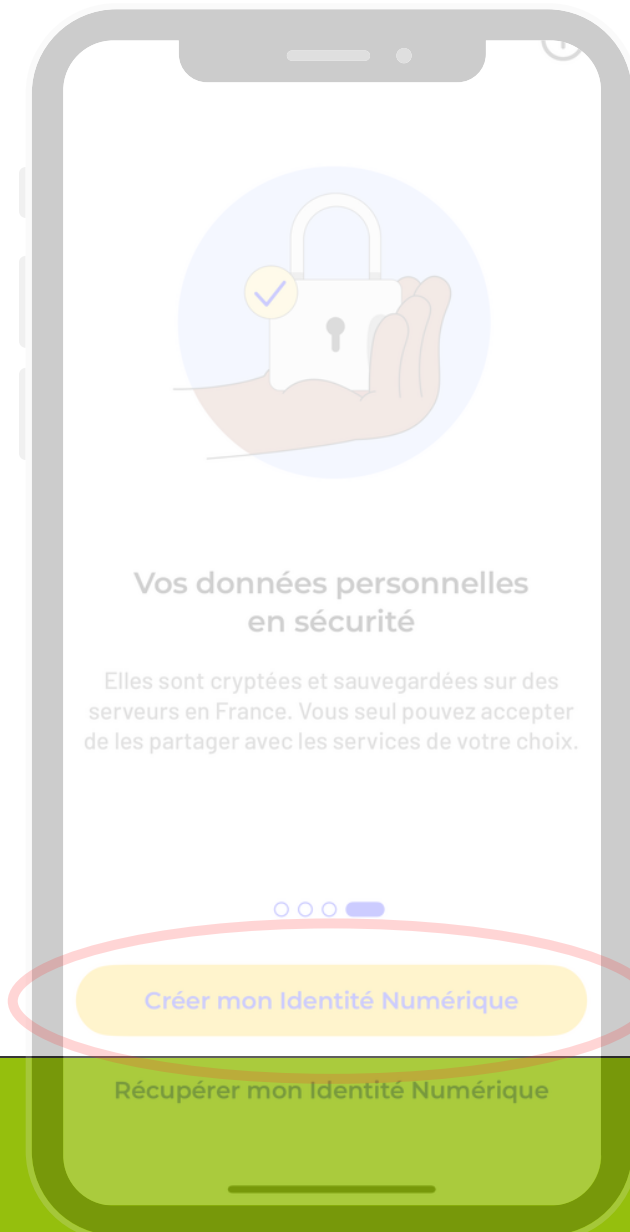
Vos données personnelles en sécurité

Elles sont cryptées et sauvegardées sur des serveurs en France. Vous seul pouvez accepter de les partager avec les services de votre choix.

Créer mon Identité Numérique

Récupérer mon Identité Numérique